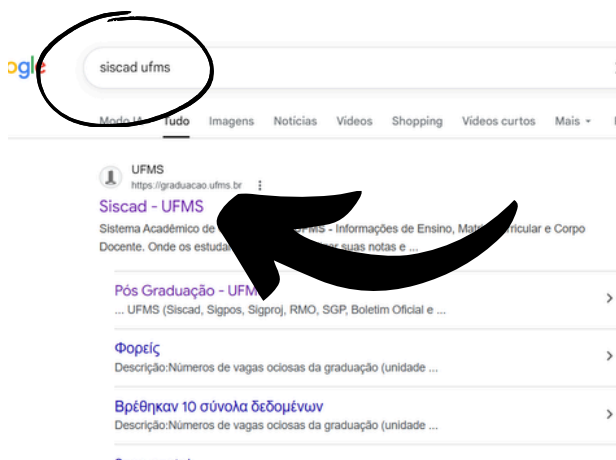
ogle

siscad ufms

Modo IA Tudo Imagens Notícias Vídeos Shopping Vídeos curtos Mais

UFMS
https://graduacao.ufms.br

Siscad - UFMS

Sistema Acadêmico de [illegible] MS - Informações de Ensino, Matr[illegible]rricular e Corpo Docente. Onde os estuda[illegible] r suas notas e ...

Pós Graduação - UFM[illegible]

... UFMS (Siscad, Sigpos, Sigproj, RMO, SGP, Boletim Oficial e ...

Φορείς

Descrição:Números de vagas ociosas da graduação (unidade ...

Βρέθηκαν 10 σύνολα δεδομένων

Descrição:Números de vagas ociosas da graduação (unidade ...